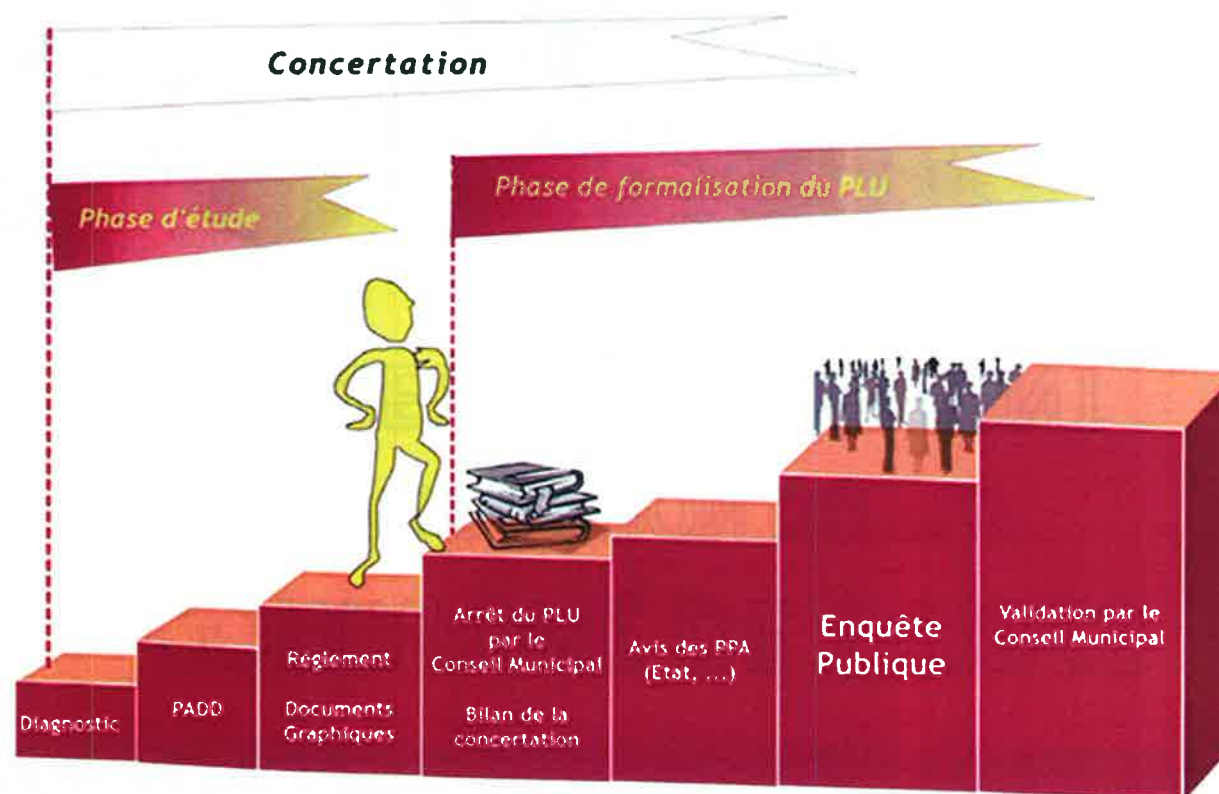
Concertation

Phase d'étude

Phase de formalisation du PLU

Diagnostic

PADD

Règlement

Documents Graphiques

Arrêt du PLU par le Conseil Municipal

Bilan de la concertation

Avis des PPA (Etat, ...)

Enquête Publique

Validation par le Conseil Municipal